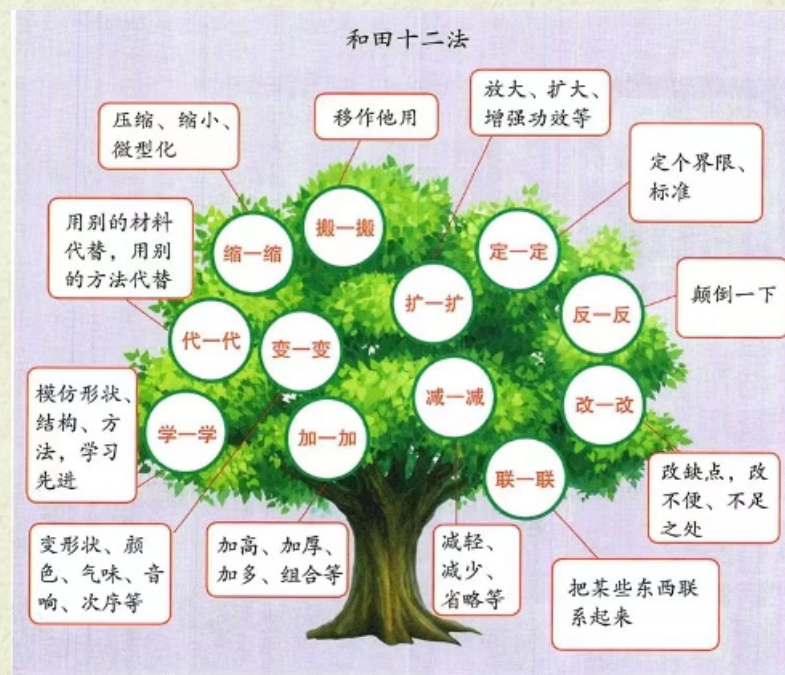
和田十二法

压缩、缩小、微型化

移作他用

放大、扩大、增强功效等

定个界限、标准

用别的材料代替，用别的方法代替

缩一缩

搬一搬

定一定

扩一扩

反一反

颠倒一下

代一代

变一变

模仿形状、结构、方法，学习先进

学一学

减一减

改一改

加一加

联一联

改缺点，改不便、不足之处

变形状、颜色、气味、音响、次序等

加高、加厚、加多、组合等

减轻、减少、省略等

把某些东西联系起来